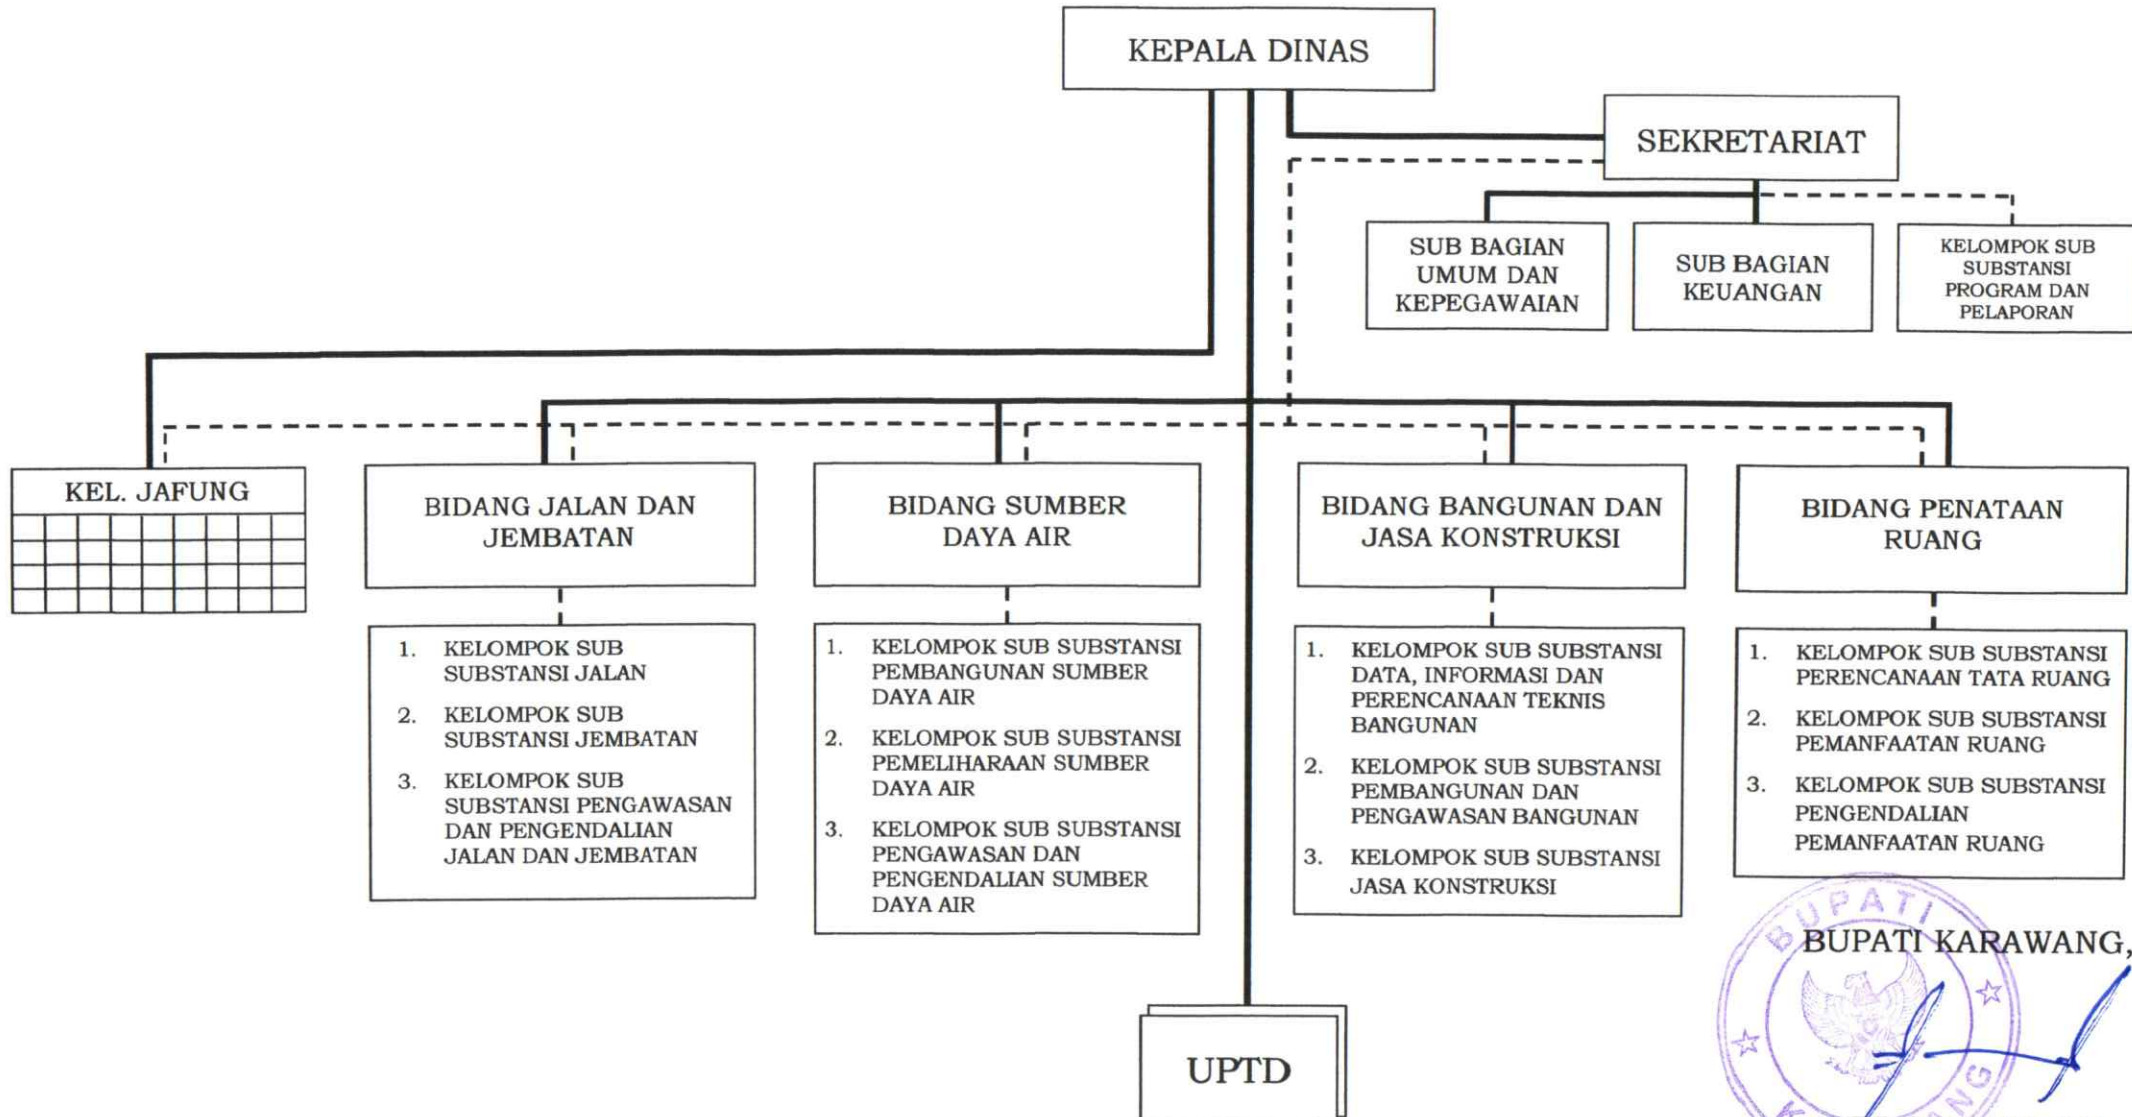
KEPALA DINAS

SEKRETARIAT

SUB BAGIAN UMUM DAN KEPEGAWAIAN

SUB BAGIAN KEUANGAN

KELOMPOK SUB SUBSTANSI PROGRAM DAN PELAPORAN

KEL. JAFUNG

BIDANG JALAN DAN JEMBATAN

1. KELOMPOK SUB SUBSTANSI JALAN
2. KELOMPOK SUB SUBSTANSI JEMBATAN
3. KELOMPOK SUB SUBSTANSI PENGAWASAN DAN PENGENDALIAN JALAN DAN JEMBATAN

BIDANG SUMBER DAYA AIR

1. KELOMPOK SUB SUBSTANSI PEMBANGUNAN SUMBER DAYA AIR
2. KELOMPOK SUB SUBSTANSI PEMELIHARAAN SUMBER DAYA AIR
3. KELOMPOK SUB SUBSTANSI PENGAWASAN DAN PENGENDALIAN SUMBER DAYA AIR

BIDANG BANGUNAN DAN JASA KONSTRUKSI

1. KELOMPOK SUB SUBSTANSI DATA, INFORMASI DAN PERENCANAAN TEKNIS BANGUNAN
2. KELOMPOK SUB SUBSTANSI PEMBANGUNAN DAN PENGAWASAN BANGUNAN
3. KELOMPOK SUB SUBSTANSI JASA KONSTRUKSI

BIDANG PENATAAN RUANG

1. KELOMPOK SUB SUBSTANSI PERENCANAAN TATA RUANG
2. KELOMPOK SUB SUBSTANSI PEMANFAATAN RUANG
3. KELOMPOK SUB SUBSTANSI PENGENDALIAN PEMANFAATAN RUANG

UPTD

BUPATI KARAWANG,

BUPATI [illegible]